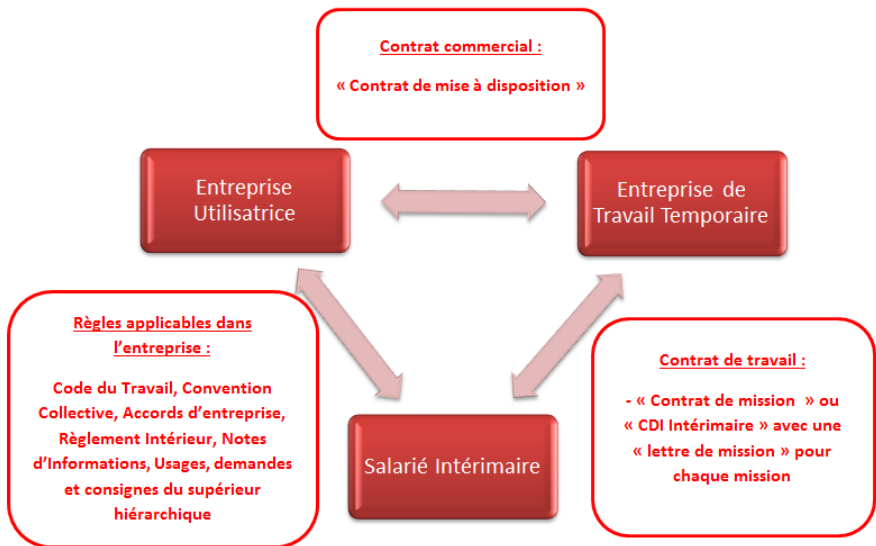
Contrat commercial :

« Contrat de mise à disposition »

Entreprise Utilisatrice

Entreprise de Travail Temporaire

Règles applicables dans l'entreprise :

Code du Travail, Convention Collective, Accords d'entreprise, Règlement Intérieur, Notes d'Informations, Usages, demandes et consignes du supérieur hiérarchique

Salarié Intérimaire

Contrat de travail :

- « Contrat de mission » ou « CDI Intérimaire » avec une « lettre de mission » pour chaque mission